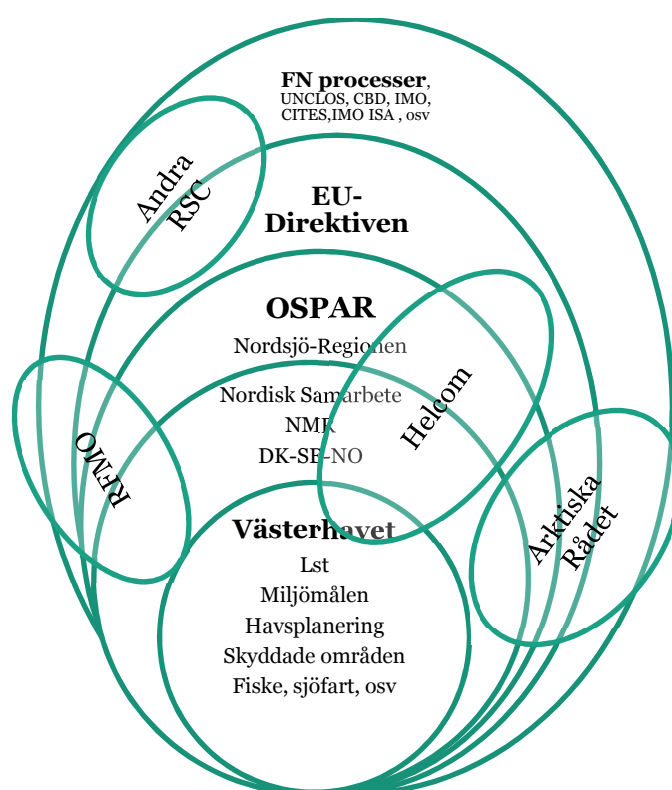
FN processer,
UNCLOS, CBD, IMO, CITES,IMO ISA , osv

Andra RSC

EU-Direktiven

OSPAR
Nordsjö-Regionen

Helcom

Nordisk Samarbete
NMR
DK-SE-NO

RFMO

Arktiska Rådet

Västerhavet
Lst
Miljömålen
Havsplanering
Skyddade områden
Fiske, sjöfart, osv